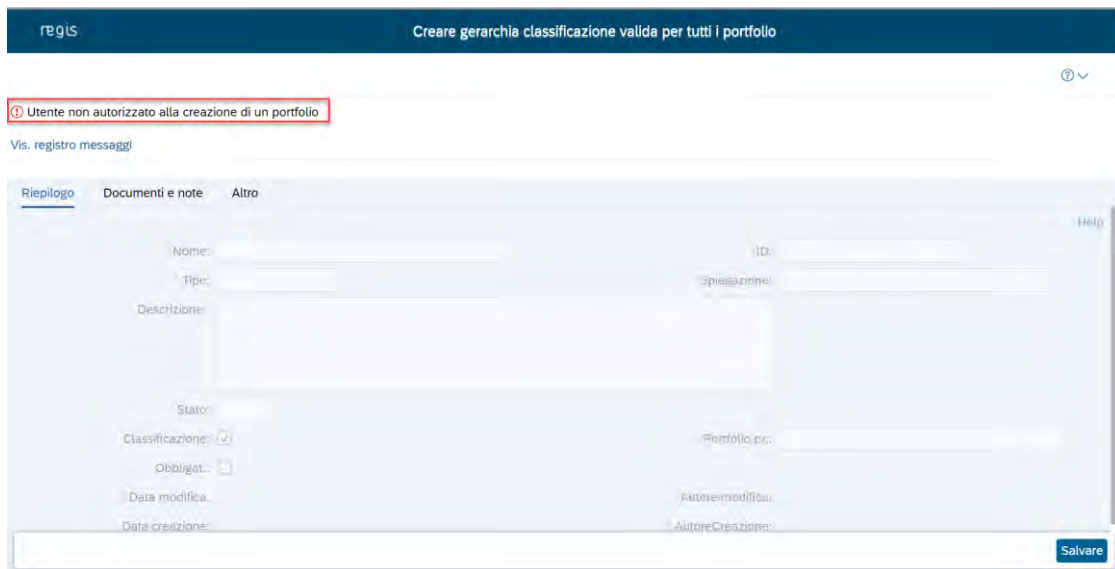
regis

Creare gerarchia classificazione valida per tutti i portfolio

Utente non autorizzato alla creazione di un portfolio

Vis. registro messaggi

Riepilogo
Documenti e note
Altro

Help

Nome:
ID:
Tipo:
Spiegazione:
Descrizione:
Stato:
Classificazione:
Portfolio pr.:
Obbligat.:
Data modifica.:
AutoreModifica:
Data creazione:
AutoreCreazione:

Salvare